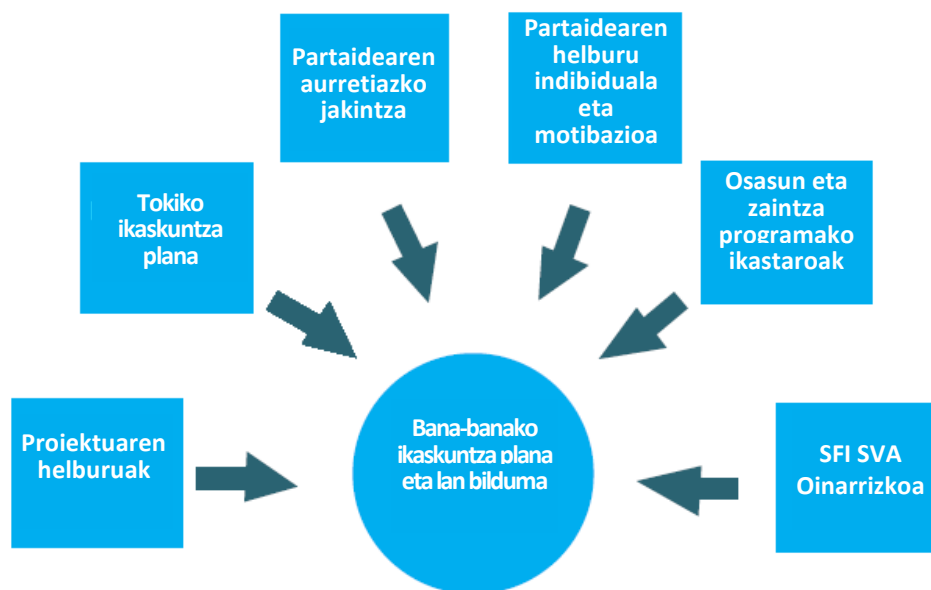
Partaidearen aurretiazko jakintza

Partaidearen helburu indibiduala eta motibazioa

Tokiko ikaskuntza plana

Osasun eta zaintza programako ikastaroak

Proiektuaren helburuak

Bana-banako ikaskuntza plana eta lan bilduma

SFI SVA Oinarrizkoa